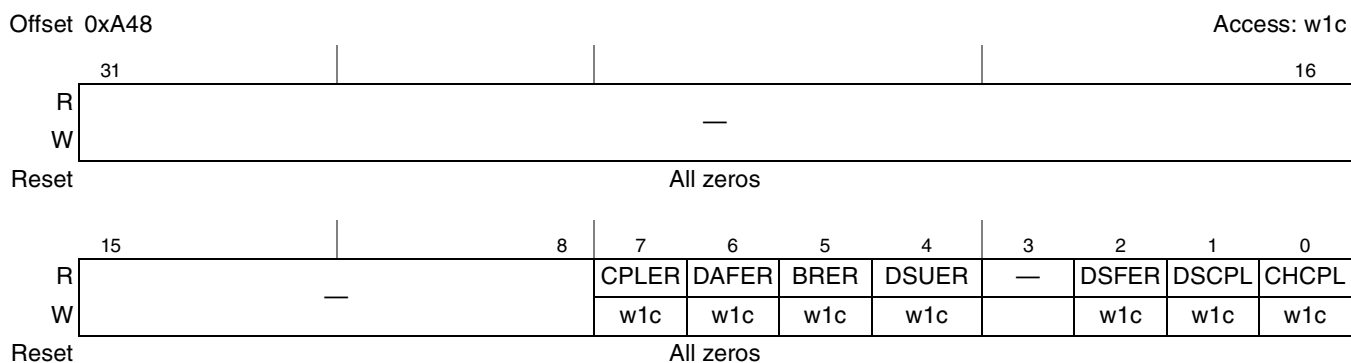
Offset 0xA48

Access: w1c

| | 31 | | | 16 |
|---|---|---|---|---|
| R | — | | | |
| W | | | | |
| Reset | All zeros | | | |

| | 15 | 8 | 7 | 6 | 5 | 4 | 3 | 2 | 1 | 0 |
|---|---|---|---|---|---|---|---|---|---|---|
| R | — | | CPLER | DAFER | BRER | DSUER | — | DSFER | DSCPL | CHCPL |
| W | | | w1c | w1c | w1c | w1c | | w1c | w1c | w1c |
| Reset | All zeros | | | | | | | | | |